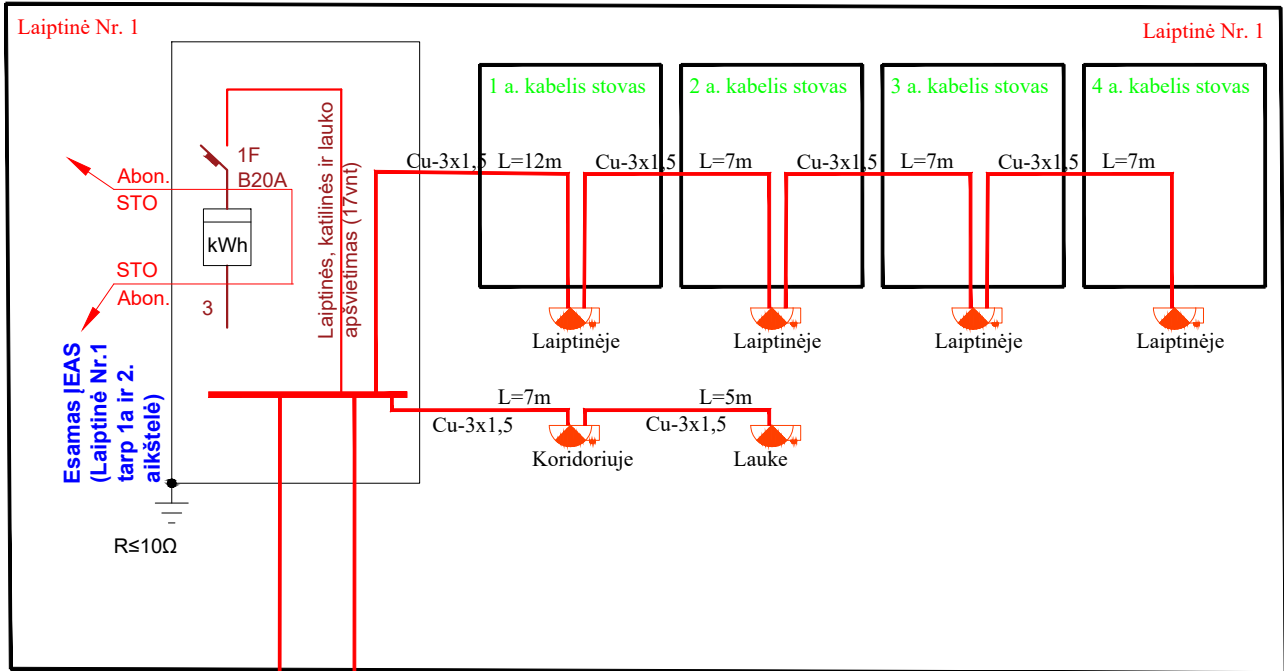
Laiptinė Nr. 1

Laiptinė Nr. 1

1F
B20A

Abon.
STO

kWh

STO
Abon.

3

Laiptinės, katilinės ir lauko apšvietimas (17vnt)

Esamas ĮEAS (Laiptinė Nr.1 tarp 1a ir 2. aikštelė)

R≤10Ω

1 a. kabelis stovas

2 a. kabelis stovas

3 a. kabelis stovas

4 a. kabelis stovas

Cu-3x1,5 L=12m

Cu-3x1,5 L=7m

Cu-3x1,5 L=7m

Cu-3x1,5 L=7m

Laiptinėje

Laiptinėje

Laiptinėje

Laiptinėje

L=7m
Cu-3x1,5

L=5m
Cu-3x1,5

Koridoriuje

Lauke